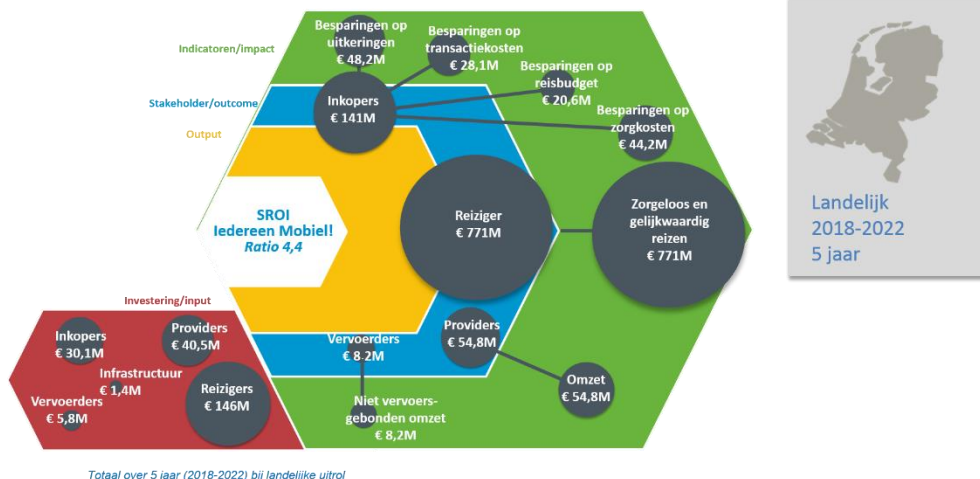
Indicatoren/impact

Stakeholder/outcome

Output

Besparingen op uitkeringen € 48,2M

Besparingen op transactiekosten € 28,1M

Besparingen op reisbudget € 20,6M

Besparingen op zorgkosten € 44,2M

Inkopers € 141M

SROI Iedereen Mobiel! Ratio 4,4

Reiziger € 771M

Zorgeloos en gelijkwaardig reizen € 771M

Landelijk 2018-2022 5 jaar

Investering/input

Inkopers € 30,1M

Providers € 40,5M

Infrastructuur € 1,4M

Vervoerders € 5,8M

Reizigers € 146M

Vervoerders € 8,2M

Providers € 54,8M

Omzet € 54,8M

Niet vervoersgebonden omzet € 8,2M

Totaal over 5 jaar (2018-2022) bij landelijke uitrol